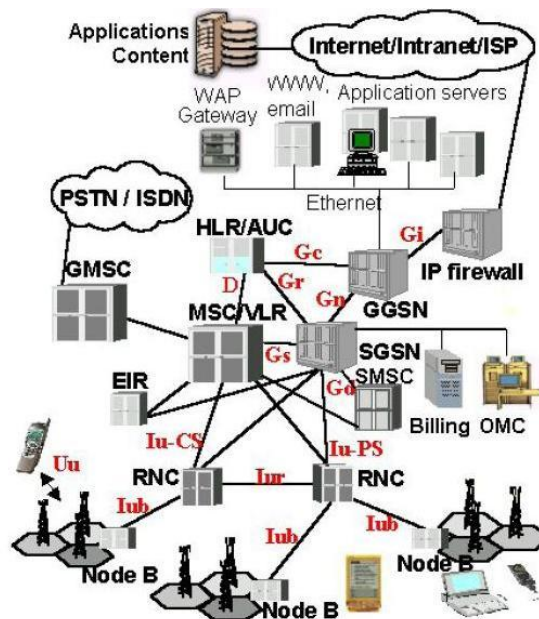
Applications Content

Internet/Intranet/ISP

WAP Gateway

WWW, email

Application servers

PSTN / ISDN

Ethernet

HLR/AUC

Gc

Gi

GMSC

D

Gr

IP firewall

Gn

GGSN

MSC/VLR

Gs

SGSN

SMSC

EIR

Gd

Billing

OMC

Iu-CS

Iu-PS

Uu

RNC

Iur

RNC

Iub

Iub

Iub

Node B

Node B

Node B